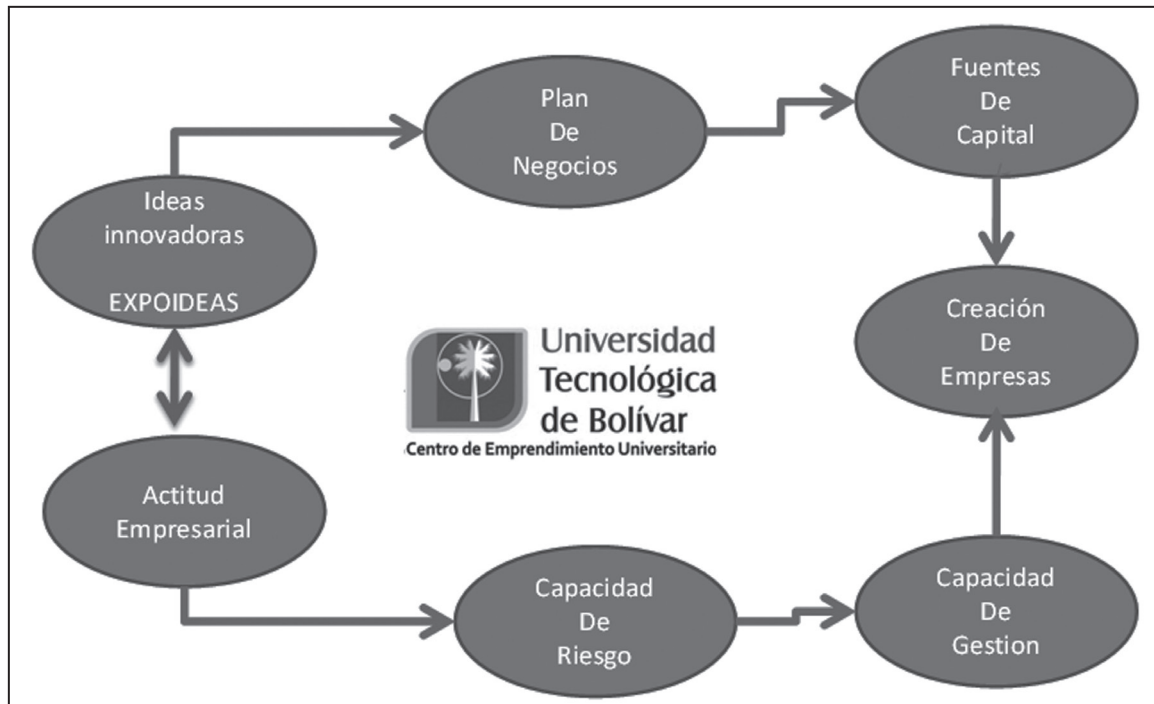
Plan De Negocios

Fuentes De Capital

Ideas innovadoras

EXPOIDEAS

Creación De Empresas

Universidad Tecnológica de Bolívar

Centro de Emprendimiento Universitario

Actitud Empresarial

Capacidad De Riesgo

Capacidad De Gestion